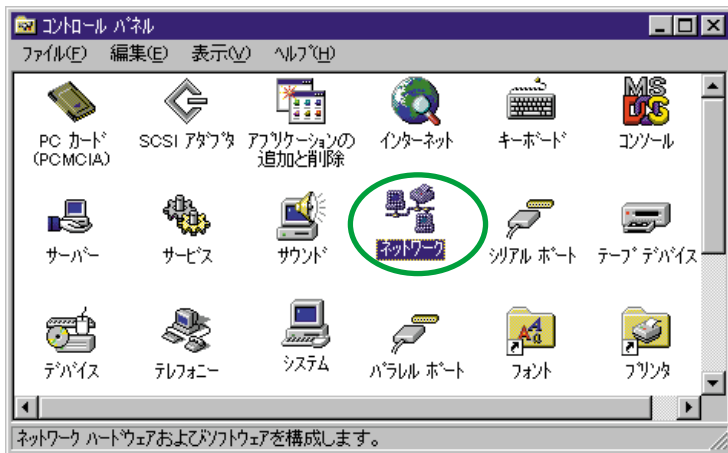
コントロール パネル

ファイル(F) 編集(E) 表示(V) ヘルプ(H)

PC カード (PCMCIA)

SCSI アダプタ

アプリケーションの追加と削除

インターネット

キーボード

コンソール

サーバー

サービス

サウンド

ネットワーク

シリアル ポート

テープ デバイス

デバイス

テレフォニー

システム

パラレル ポート

フォント

プリンタ

ネットワーク ハードウェアおよびソフトウェアを構成します。